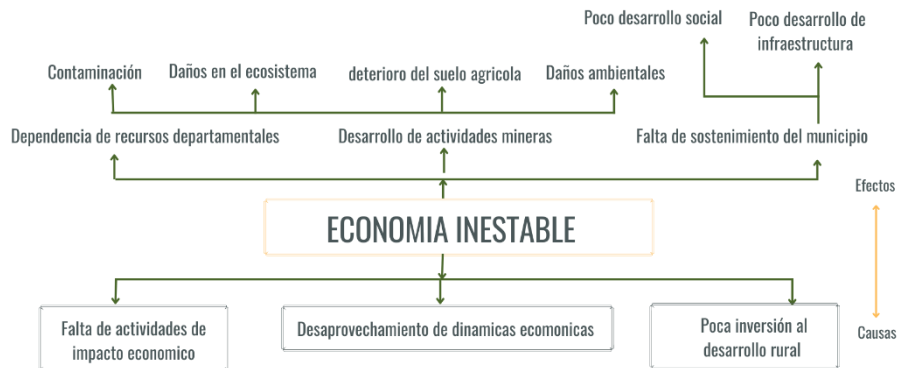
Poco desarrollo social

Poco desarrollo de infraestructura

Contaminación

Daños en el ecosistema

deterioro del suelo agricola

Daños ambientales

Dependencia de recursos departamentales

Desarrollo de actividades mineras

Falta de sostenimiento del municipio

Efectos

ECONOMIA INESTABLE

Falta de actividades de impacto economico

Desaprovechamiento de dinamicas ecomonicas

Poca inversión al desarrollo rural

Causas